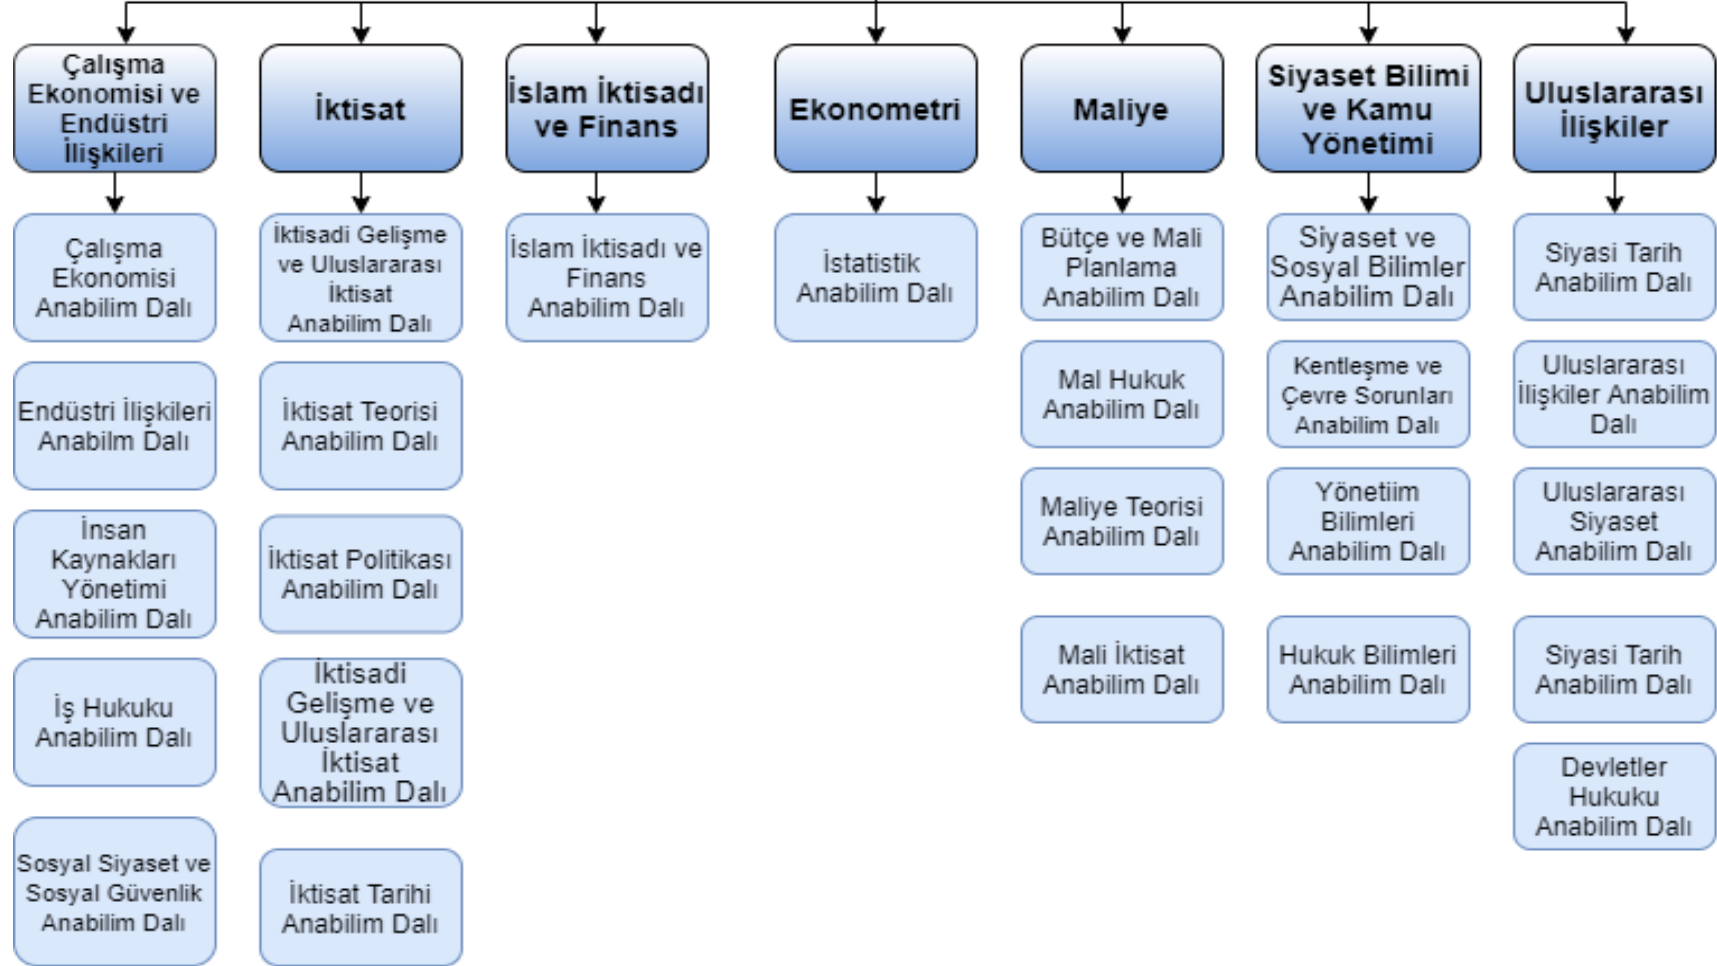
Çalışma Ekonomisi ve Endüstri İlişkileri

Çalışma Ekonomisi Anabilim Dalı

Endüstri İlişkileri Anabilm Dalı

İnsan Kaynakları Yönetimi Anabilim Dalı

İş Hukuku Anabilim Dalı

Sosyal Siyaset ve Sosyal Güvenlik Anabilim Dalı

İktisat

İktisadi Gelişme ve Uluslararası İktisat Anabilim Dalı

İktisat Teorisi Anabilim Dalı

İktisat Politikası Anabilim Dalı

İktisadi Gelişme ve Uluslararası İktisat Anabilim Dalı

İktisat Tarihi Anabilim Dalı

İslam İktisadı ve Finans

İslam İktisadı ve Finans Anabilim Dalı

Ekonometri

İstatistik Anabilim Dalı

Maliye

Bütçe ve Mali Planlama Anabilim Dalı

Mal Hukuk Anabilim Dalı

Maliye Teorisi Anabilim Dalı

Mali İktisat Anabilim Dalı

Siyaset Bilimi ve Kamu Yönetimi

Siyaset ve Sosyal Bilimler Anabilim Dalı

Kentleşme ve Çevre Sorunları Anabilim Dalı

Yönetiim Bilimleri Anabilim Dalı

Hukuk Bilimleri Anabilim Dalı

Uluslararası İlişkiler

Siyasi Tarih Anabilim Dalı

Uluslararası İlişkiler Anabilim Dalı

Uluslararası Siyaset Anabilim Dalı

Siyasi Tarih Anabilim Dalı

Devletler Hukuku Anabilim Dalı